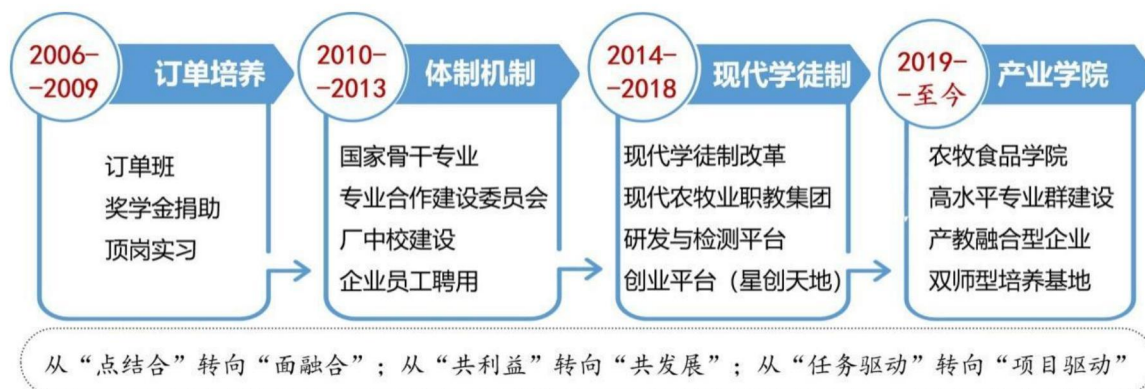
2006–
–2009
订单培养

订单班
奖学金捐助
顶岗实习

2010–
–2013
体制机制

国家骨干专业
专业合作建设委员会
厂中校建设
企业员工聘用

2014–
–2018
现代学徒制

现代学徒制改革
现代农牧业职教集团
研发与检测平台
创业平台（星创天地）

2019–
–至今
产业学院

农牧食品学院
高水平专业群建设
产教融合型企业
双师型培养基地

从“点结合”转向“面融合”；从“共利益”转向“共发展”；从“任务驱动”转向“项目驱动”